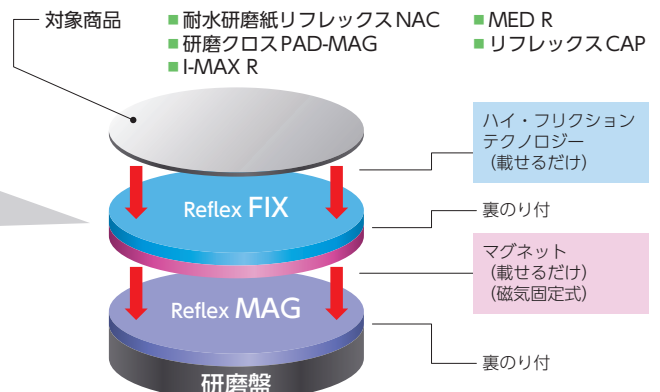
対象商品

■耐水研磨紙リフレックスNAC
■研磨クロスPAD-MAG
■I-MAX R
■MED R
■リフレックスCAP

ハイ・フリクション テクノロジー （載せるだけ）

Reflex FIX

裏のり付

マグネット （載せるだけ） （磁気固定式）

Reflex MAG

裏のり付

研磨盤